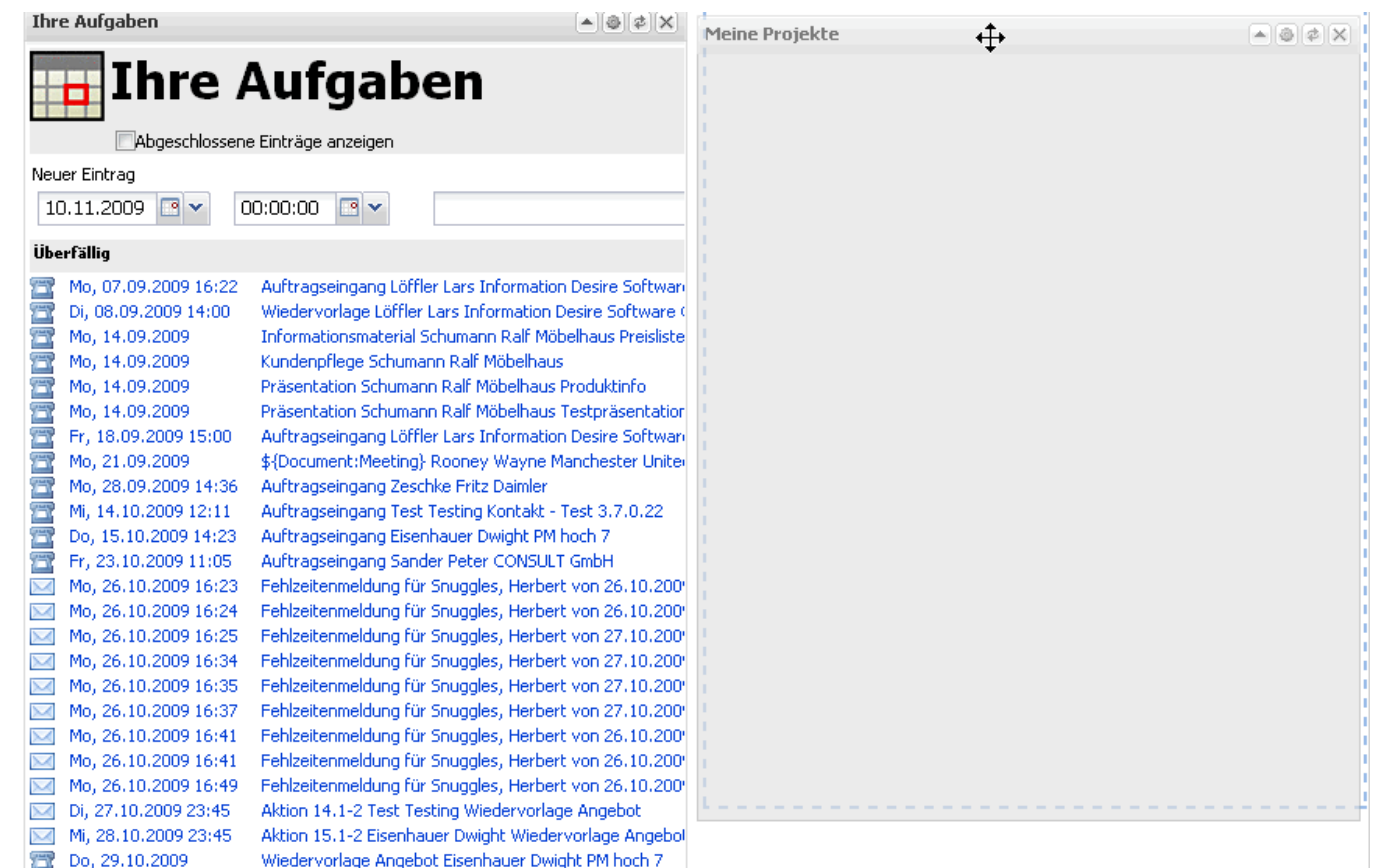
Ihre Aufgaben

Ihre Aufgaben

Abgeschlossene Einträge anzeigen

Neuer Eintrag

10.11.2009 00:00:00

Überfällig

| | |
|---|---|
| Mo, 07.09.2009 16:22 | Auftragseingang Löffler Lars Information Desire Softwar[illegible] |
| Di, 08.09.2009 14:00 | Wiedervorlage Löffler Lars Information Desire Software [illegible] |
| Mo, 14.09.2009 | Informationsmaterial Schumann Ralf Möbelhaus Preisliste |
| Mo, 14.09.2009 | Kundenpflege Schumann Ralf Möbelhaus |
| Mo, 14.09.2009 | Präsentation Schumann Ralf Möbelhaus Produktinfo |
| Mo, 14.09.2009 | Präsentation Schumann Ralf Möbelhaus Testpräsentatio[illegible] |
| Fr, 18.09.2009 15:00 | Auftragseingang Löffler Lars Information Desire Softwar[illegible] |
| Mo, 21.09.2009 | ${Document:Meeting} Rooney Wayne Manchester Unite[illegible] |
| Mo, 28.09.2009 14:36 | Auftragseingang Zeschke Fritz Daimler |
| Mi, 14.10.2009 12:11 | Auftragseingang Test Testing Kontakt - Test 3.7.0.22 |
| Do, 15.10.2009 14:23 | Auftragseingang Eisenhauer Dwight PM hoch 7 |
| Fr, 23.10.2009 11:05 | Auftragseingang Sander Peter CONSULT GmbH |
| Mo, 26.10.2009 16:23 | Fehlzeitenmeldung für Snuggles, Herbert von 26.10.200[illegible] |
| Mo, 26.10.2009 16:24 | Fehlzeitenmeldung für Snuggles, Herbert von 26.10.200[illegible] |
| Mo, 26.10.2009 16:25 | Fehlzeitenmeldung für Snuggles, Herbert von 27.10.200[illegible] |
| Mo, 26.10.2009 16:34 | Fehlzeitenmeldung für Snuggles, Herbert von 27.10.200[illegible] |
| Mo, 26.10.2009 16:35 | Fehlzeitenmeldung für Snuggles, Herbert von 27.10.200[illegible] |
| Mo, 26.10.2009 16:37 | Fehlzeitenmeldung für Snuggles, Herbert von 27.10.200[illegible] |
| Mo, 26.10.2009 16:41 | Fehlzeitenmeldung für Snuggles, Herbert von 26.10.200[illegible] |
| Mo, 26.10.2009 16:41 | Fehlzeitenmeldung für Snuggles, Herbert von 26.10.200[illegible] |
| Mo, 26.10.2009 16:49 | Fehlzeitenmeldung für Snuggles, Herbert von 26.10.200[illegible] |
| Di, 27.10.2009 23:45 | Aktion 14.1-2 Test Testing Wiedervorlage Angebot |
| Mi, 28.10.2009 23:45 | Aktion 15.1-2 Eisenhauer Dwight Wiedervorlage Angebo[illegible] |
| Do, 29.10.2009 | Wiedervorlage Angebot Eisenhauer Dwight PM hoch 7 |

Meine Projekte